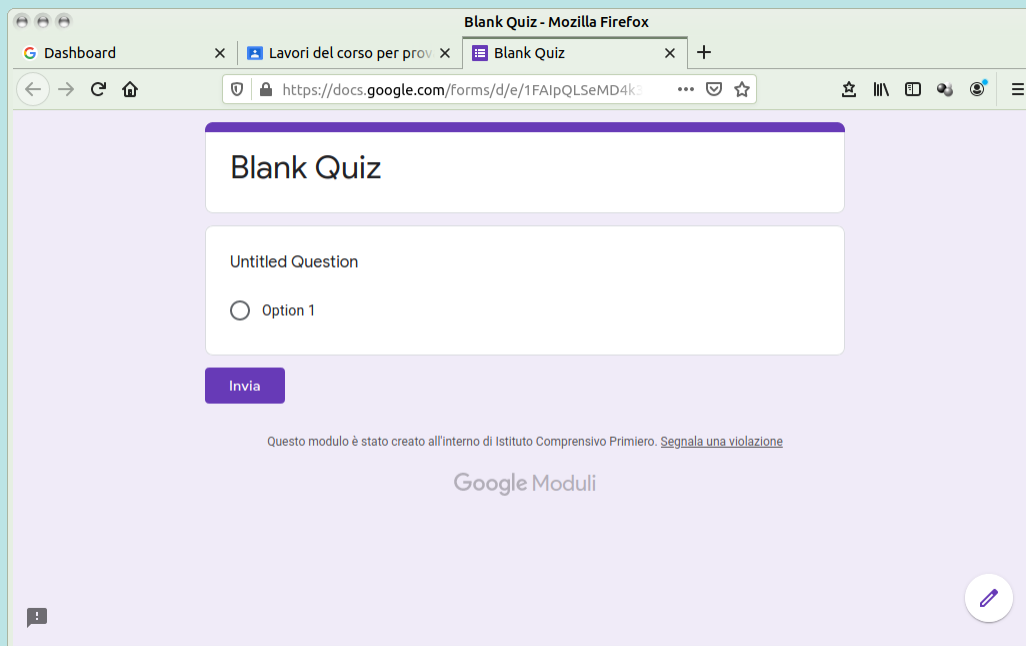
Blank Quiz - Mozilla Firefox

Dashboard

Lavori del corso per prov

Blank Quiz

https://docs.google.com/forms/d/e/1FAIpQLSeMD4k3

Blank Quiz

Untitled Question

Option 1

Invia

Questo modulo è stato creato all'interno di Istituto Comprensivo Primiero. Segnala una violazione

Google Moduli